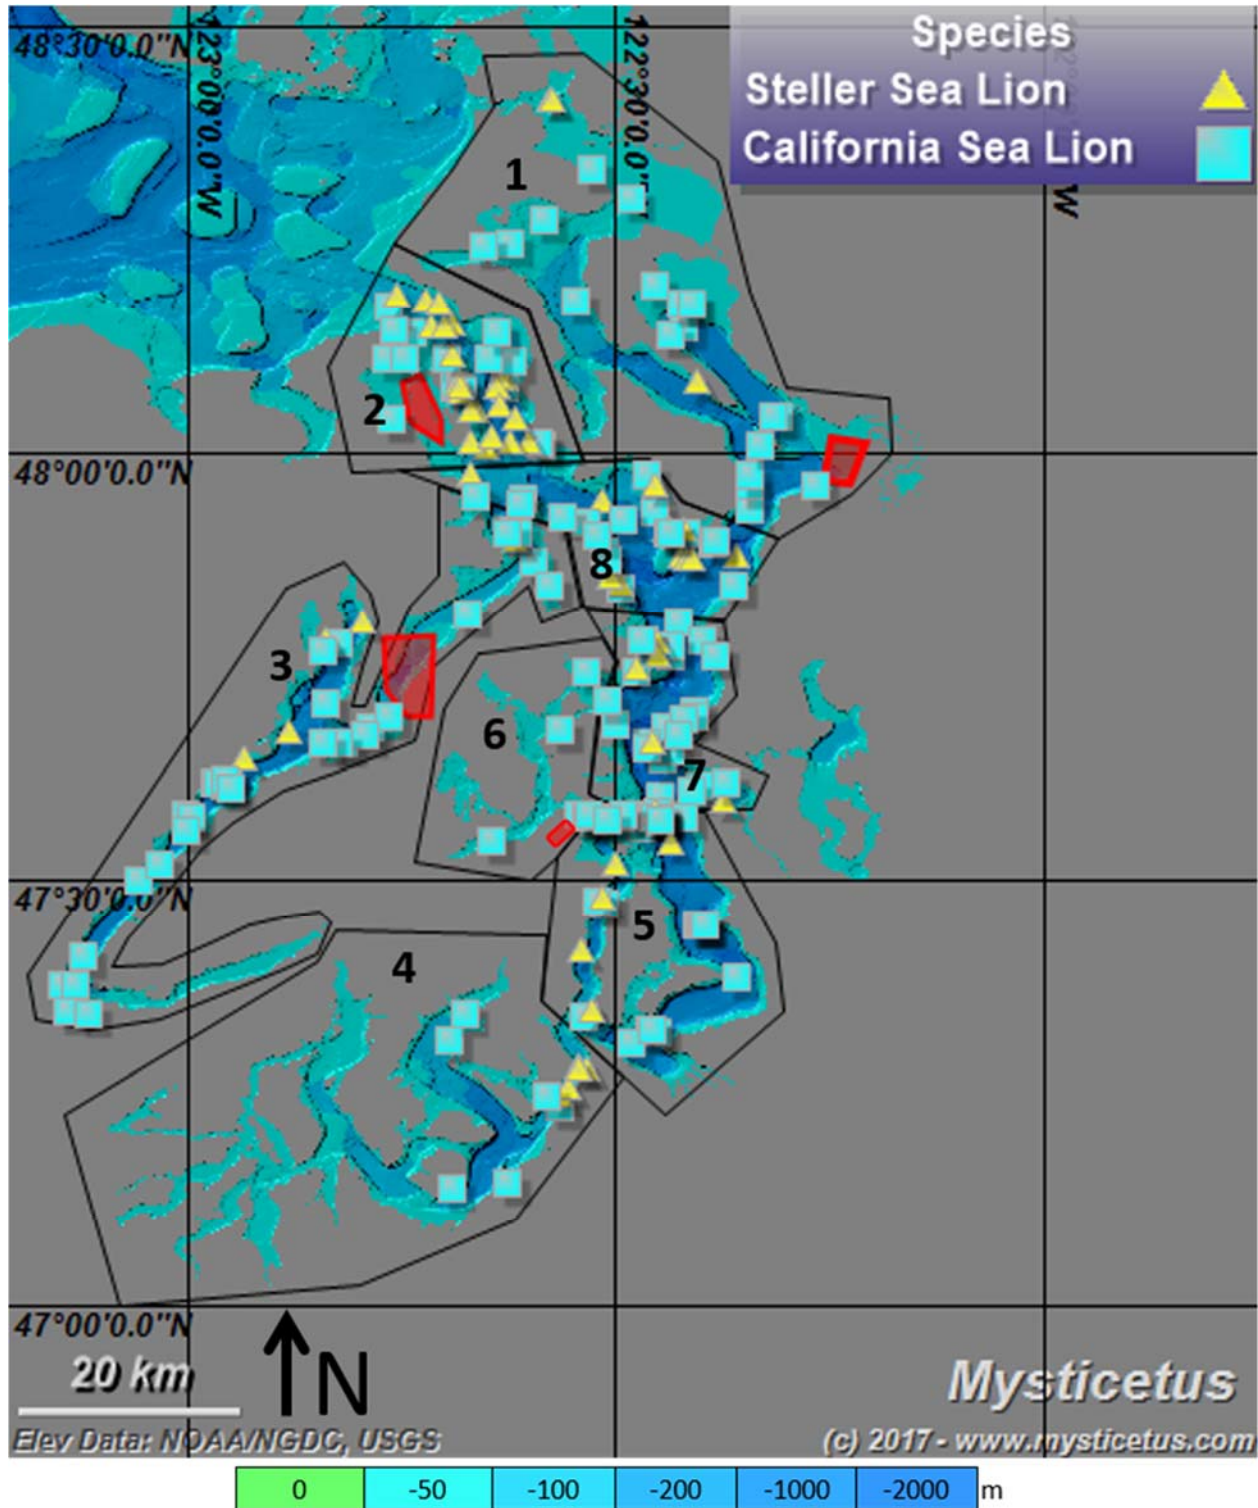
48°30'0.0"N
123°0'0.0"W
122°30'0.0"W
W

Species
Steller Sea Lion
California Sea Lion

1
2
3
4
5
6
7
8

48°00'0.0"N
47°30'0.0"N
47°00'0.0"N

20 km
N
Elev Data: NOAA/NGDC, USGS
Mysticetus
(c) 2017 - www.mysticetus.com

| 0 | -50 | -100 | -200 | -1000 | -2000 | m |